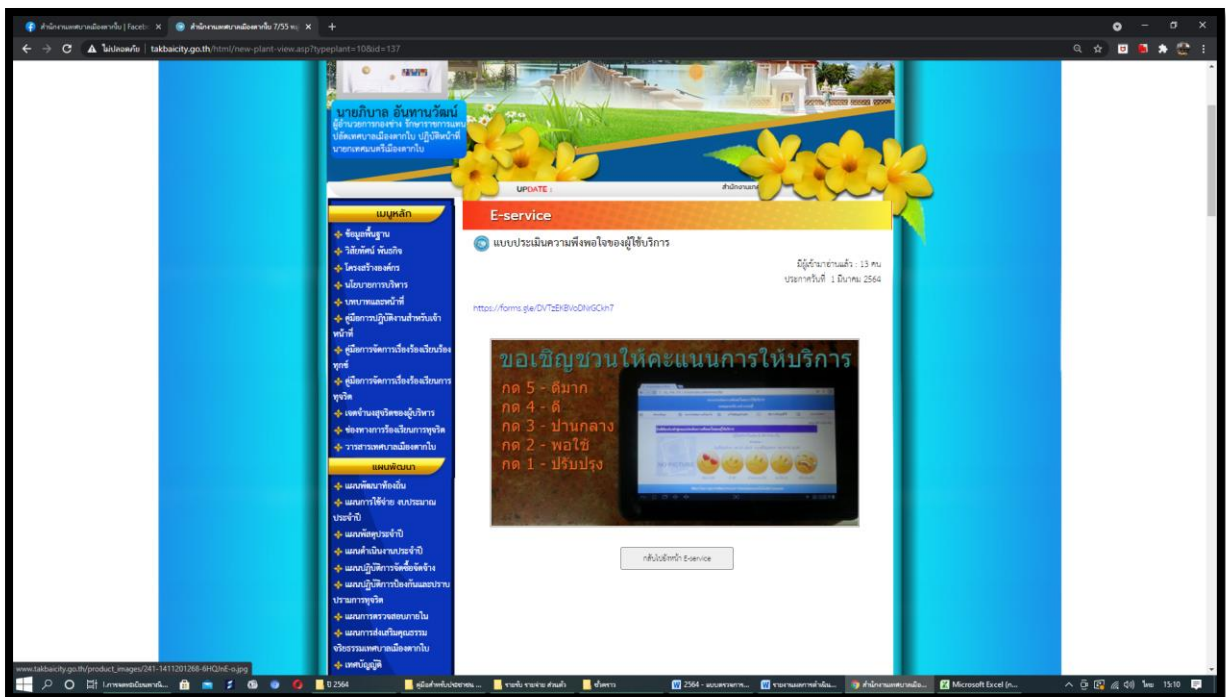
สำนักงานเทศบาลเมืองตากใบ | Faceb ×
สำนักงานเทศบาลเมืองตากใบ 7/55 ห ×
ไม่ปลอดภัย | takbaicity.go.th/html/new-plant-view.asp?typeplant=10&id=137

นายภิบาล อันทานาวัฒน์
ผู้อำนวยการกองช่าง รักษาราชการแทน ปลัดเทศบาลเมืองตากใบ ปฏิบัติหน้าที่ นายกเทศมนตรีเมืองตากใบ

UPDATE :
สำนักงานเทศ

เมนูหลัก
ข้อมูลพื้นฐาน
วิสัยทัศน์ พันธกิจ
โครงสร้างองค์กร
นโยบายการบริหาร
บทบาทและหน้าที่
คู่มือการปฏิบัติงานสำหรับเจ้าหน้าที่
คู่มือการจัดการเรื่องร้องเรียนร้องทุกข์
คู่มือการจัดการเรื่องร้องเรียนการทุจริต
เจตจำนงสุจริตของผู้บริหาร
ช่องทางการร้องเรียนการทุจริต
วารสารเทศบาลเมืองตากใบ

แผนพัฒนา
แผนพัฒนาท้องถิ่น
แผนการใช้จ่าย งบประมาณประจำปี
แผนพัสดุประจำปี
แผนดำเนินงานประจำปี
แผนปฏิบัติการจัดซื้อจัดจ้าง
แผนปฏิบัติการป้องกันและปราบปรามการทุจริต
แผนการตรวจสอบภายใน
แผนการส่งเสริมคุณธรรม จริยธรรมเทศบาลเมืองตากใบ
เทศบัญญัติ

E-service

แบบประเมินความพึงพอใจของผู้ใช้บริการ

มีผู้เข้ามาอ่านแล้ว : 13 คน
ประกาศวันที่ 1 มีนาคม 2564

https://forms.gle/DVTzEKBVoDNiGCkh7

ขอเชิญชวนให้คะแนนการให้บริการ
กด 5 - ดีมาก
กด 4 - ดี
กด 3 - ปานกลาง
กด 2 - พอใช้
กด 1 - ปรับปรุง

กลับไปยังหน้า E-service

www.takbaicity.go.th/product_images/241-1411201268-6HQ/nE-o.jpg

ปี 2564
คู่มือสำหรับประชาชน ...
รายรับ รายจ่าย ส่วนตั้ง
ข้อคการ
2564 - แบบตรวจการ...
รายงานผลการดำเนิน...
สำนักงานเทศบาลเมือ...
Microsoft Excel (n...
ไทย 15:10